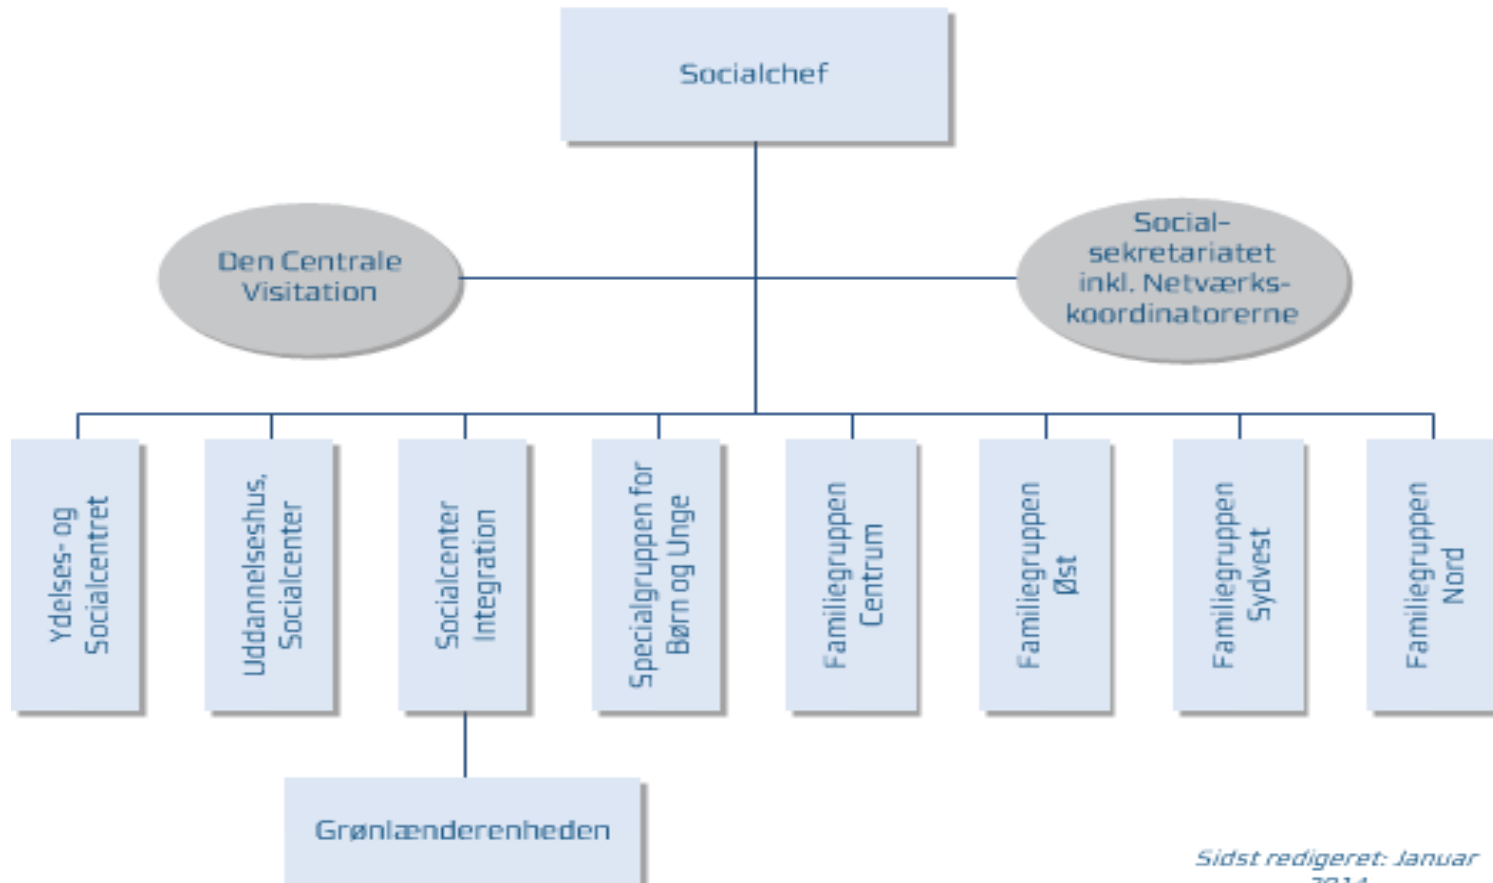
Socialchef

Den Centrale Visitation

Socialsekretariatet inkl. Netværkskoordinatorerne

Ydelses- og Socialcentret

Uddannelseshus, Socialcenter

Socialcenter Integration

Specialgruppen for Børn og Unge

Familiegruppen Centrum

Familiegruppen Øst

Familiegruppen Sydvest

Familiegruppen Nord

Grønlænderenheden

Sidst redigeret: Januar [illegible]